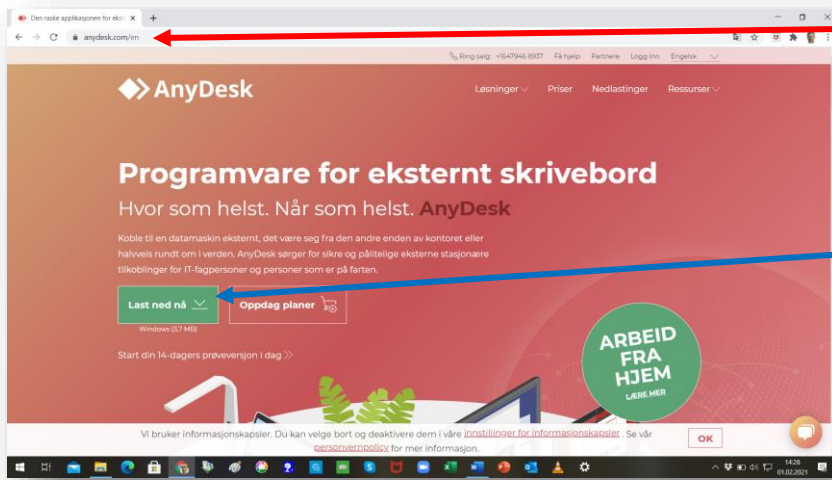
Den raske applikasjonen for eks
anydesk.com/en
Ring salg: +16479468937 Få hjelp Partnere Logg inn Engelsk
AnyDesk
Løsninger Priser Nedlastinger Ressurser
Programvare for eksternt skrivebord
Hvor som helst. Når som helst. AnyDesk
Koble til en datamaskin eksternt, det være seg fra den andre enden av kontoret eller halvveis rundt om i verden. AnyDesk sørger for sikre og pålitelige eksterne stasjonære tilkoblinger for IT-fagpersoner og personer som er på farten.
Last ned nå
Windows (3,7 MB)
Oppdag planer
Start din 14-dagers prøveversjon i dag
ARBEID FRA HJEM
LÆRE MER
Vi bruker informasjonskapsler. Du kan velge bort og deaktivere dem i våre innstillinger for informasjonskapsler. Se vår personvernpolicy for mer informasjon.
OK
14:28
01.02.2021